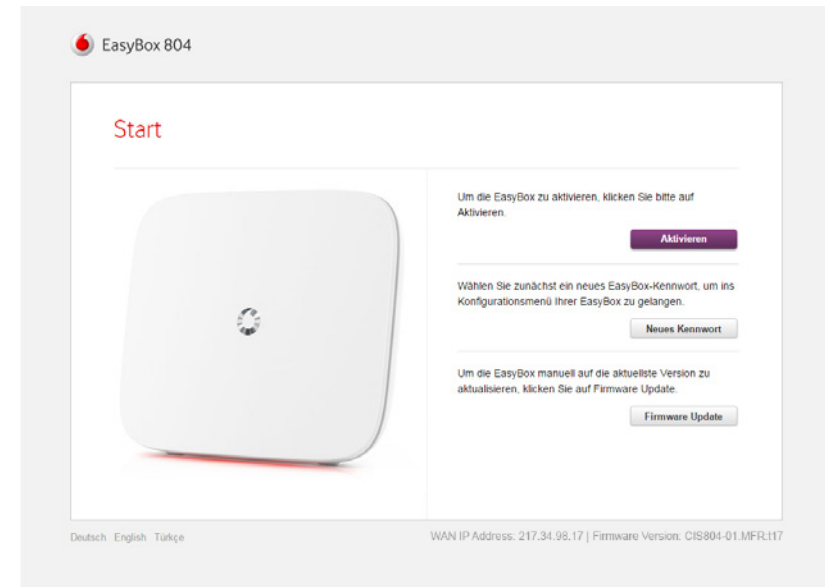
EasyBox 804

Start

Um die EasyBox zu aktivieren, klicken Sie bitte auf Aktivieren.

Aktivieren

Wählen Sie zunächst ein neues EasyBox-Kennwort, um ins Konfigurationsmenü Ihrer EasyBox zu gelangen.

Neues Kennwort

Um die EasyBox manuell auf die aktuellste Version zu aktualisieren, klicken Sie auf Firmware Update.

Firmware Update

Deutsch English Türkçe

WAN IP Address: 217.34.98.17 | Firmware Version: CIS804-01.MFR.f17